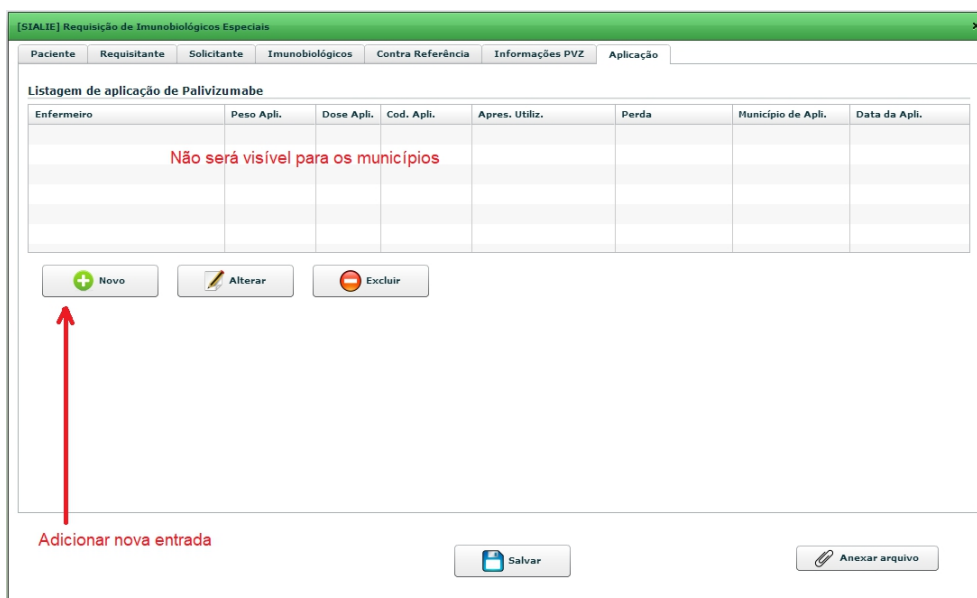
[SIALIE] Requisição de Imunobiológicos Especiais

×

Paciente | Requisitante | Solicitante | Imunobiológicos | Contra Referência | Informações PVZ | Aplicação

Listagem de aplicação de Palivizumabe

| Enfermeiro | Peso Apli. | Dose Apli. | Cod. Apli. | Apres. Utiliz. | Perda | Município de Apli. | Data da Apli. |
|---|---|---|---|---|---|---|---|

Não será visível para os municípios

Novo

Alterar

Excluir

Adicionar nova entrada

Salvar

Anexar arquivo